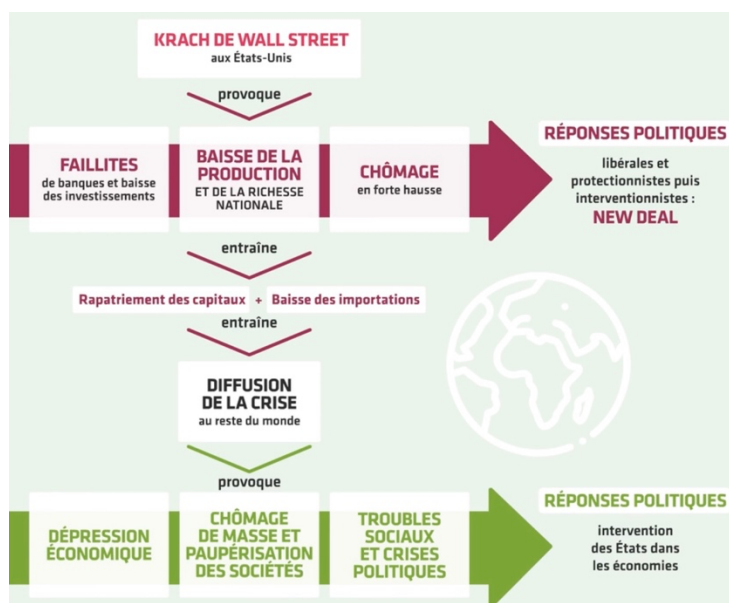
KRACH DE WALL STREET
aux États-Unis

provoque

FAILLITES
de banques et baisse des investissements

BAISSE DE LA PRODUCTION
ET DE LA RICHESSE NATIONALE

CHÔMAGE
en forte hausse

RÉPONSES POLITIQUES
libérales et protectionnistes puis interventionnistes :
NEW DEAL

entraîne

Rapatriement des capitaux + Baisse des importations

entraîne

DIFFUSION DE LA CRISE
au reste du monde

provoque

DÉPRESSION ÉCONOMIQUE

CHÔMAGE DE MASSE ET PAUPÉRISATION DES SOCIÉTÉS

TROUBLES SOCIAUX ET CRISES POLITIQUES

RÉPONSES POLITIQUES
intervention des États dans les économies